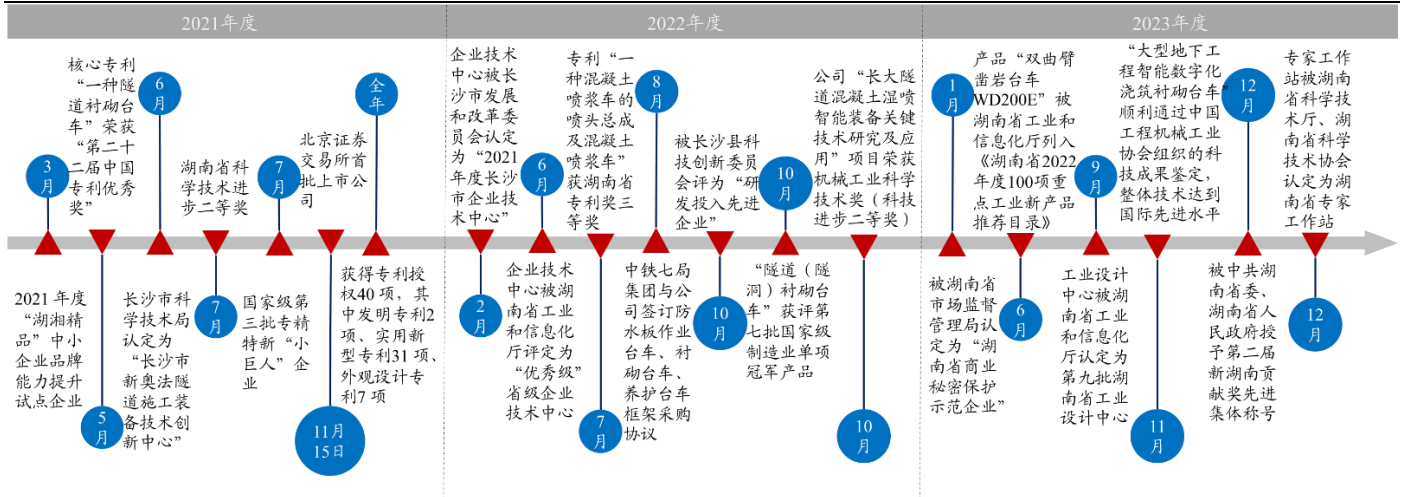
2021年度

2022年度

2023年度

核心专利“一种隧道衬砌台车”荣获“第二十届中国专利优秀奖”

6月

3月

湖南省科学技术进步二等奖

7月

北京证券交易所首批上市公司

全年

2021年度“湖湘精品”中小企业品牌能力提升试点企业

5月

长沙市科学技术局认定为“长沙市新奥法隧道施工装备技术创新中心”

7月

国家级第三批专精特新“小巨人”企业

获得专利授权40项，其中发明专利2项、实用新型专利31项、外观设计专利7项

11月15日

企业技术中心被长沙市发展和改革委员会认定为“2021年度长沙市企业技术中心”

6月

2月

企业技术中心被湖南省工业和信息化厅评定为“优秀级”省级企业技术中心

专利“一种混凝土喷浆车的喷头总成及混凝土喷浆车”获湖南省专利奖三等奖

7月

8月

中铁七局集团与公司签订防水板作业台车、衬砌台车、养护台车框架采购协议

被长沙县科技创新委员会评为“研发投入先进企业”

10月

10月

“隧道（隧洞）衬砌台车”获评第七批国家级制造业单项冠军产品

公司“长大隧道混凝土湿喷智能装备关键技术研究及应用”项目荣获机械工业科学技术奖（科技进步二等奖）

10月

1月

产品“双曲臂凿岩台车WD200E”被湖南省工业和信息化厅列入《湖南省2022年度100项重点工业新产品推荐目录》

被湖南省市场监督管理局认定为“湖南省商业秘密保护示范企业”

6月

9月

“大型地下工程智能数字化浇筑衬砌台车”顺利通过中国工程机械工业协会组织的科技成果鉴定，整体技术达到国际先进水平

工业设计中心被湖南省工业和信息化厅认定为第九批湖南省工业设计中心

11月

12月

被中共湖南省委、湖南省人民政府授予第二届新湖南贡献奖先进集体称号

专家工作站被湖南省科学技术厅、湖南省科学技术协会认定为湖南省专家工作站

12月